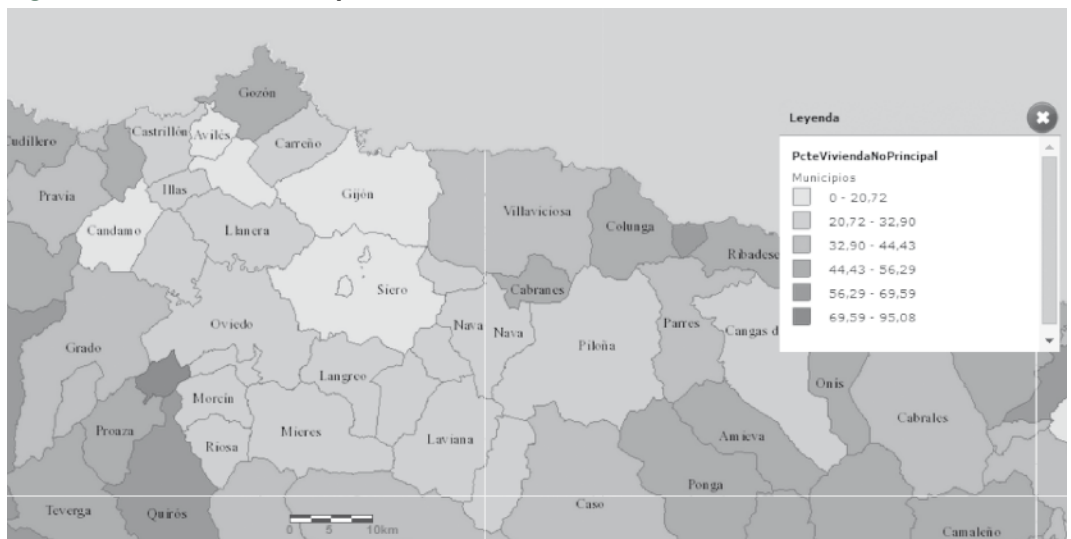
Gozón
Cudillero
Castrillón
Avilés
Carreño
Pravia
Illas
Gijón
Candamo
Llanera
Villaviciosa
Colunga
Ribadese
Siero
Cabranes
Oviedo
Nava
Nava
Parres
Cangas d
Grado
Piloña
Langreo
Onís
Morcín
Proaza
Mieres
Cabrales
Riosa
Laviana
Amieva
Ponga
Teverga
Quirós
Caso
Camaleño
0 5 10km

Leyenda
PcteViviendaNoPrincipal
Municipios
0 - 20,72
20,72 - 32,90
32,90 - 44,43
44,43 - 56,29
56,29 - 69,59
69,59 - 95,08